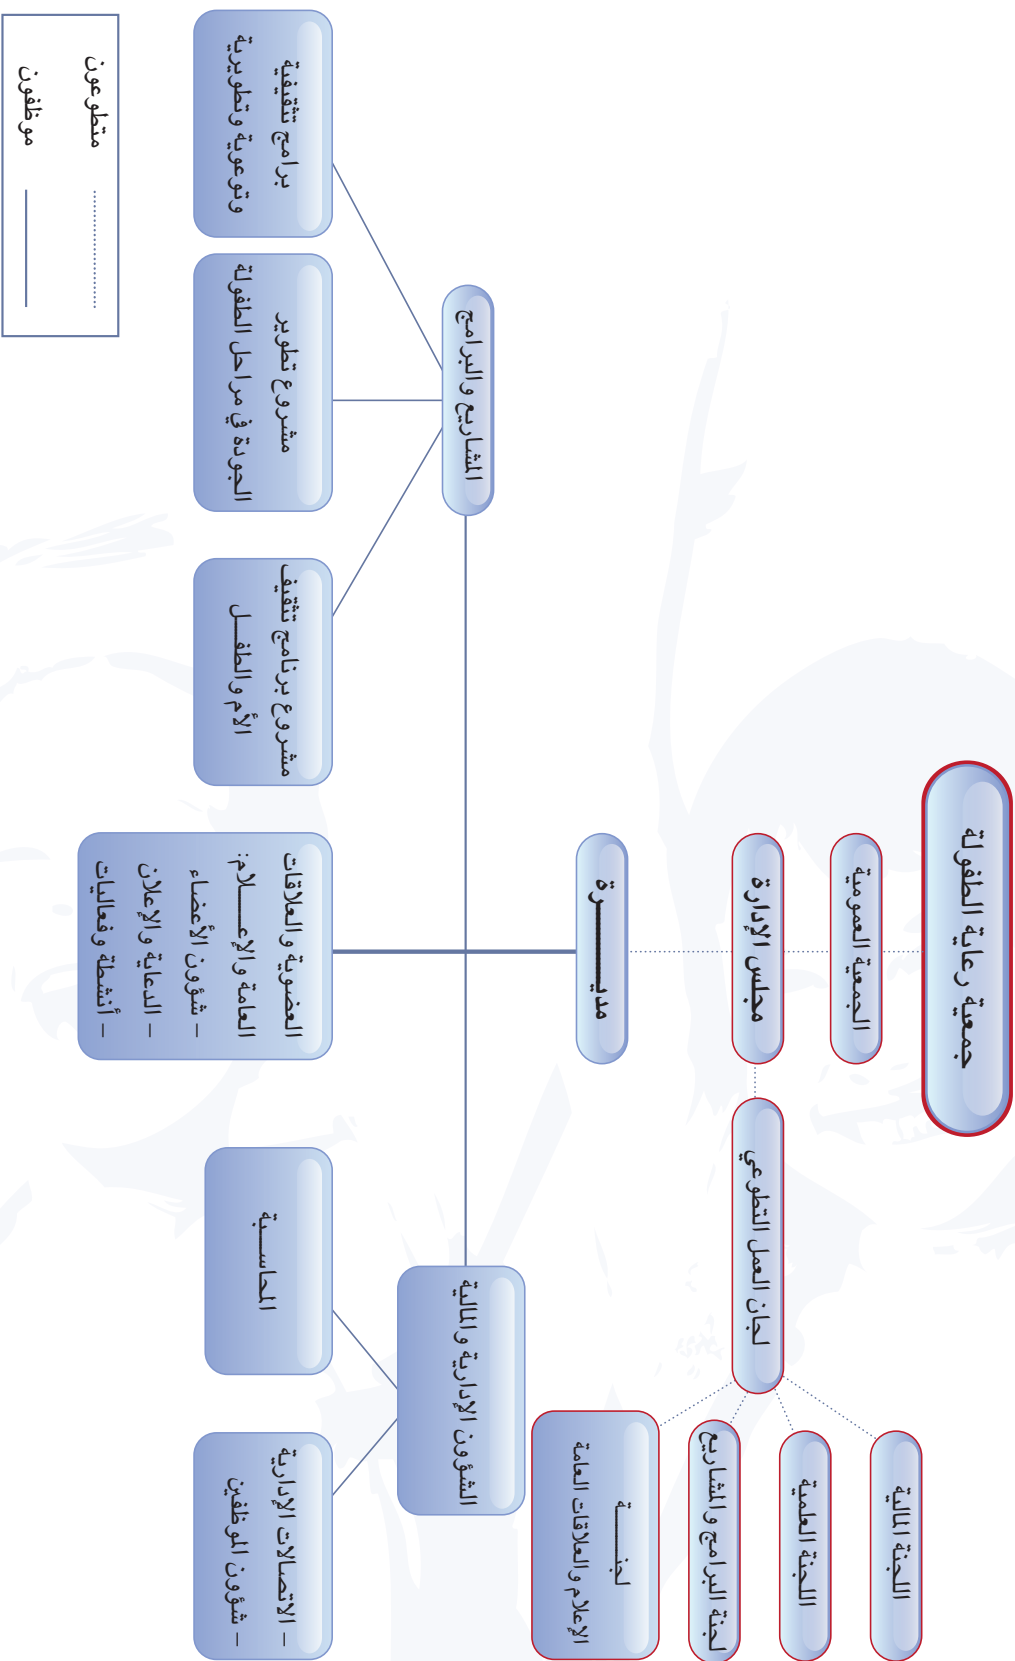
جمعية رعاية الطفولة

الجمعية العمومية

مجلس الإدارة

لجان العمل التطوعي

اللجنة المالية

اللجنة العلمية

لجنة البرامج والمشاريع

لجنـــة الإعلام والعلاقات العامة

مديـــــرة

المشاريع والبرامج

برامج تثقيفية وتوعوية وتطويرية

مشروع تطوير الجودة في مراحل الطفولة

مشروع برنامج تثقيف الأم والطفـل

العضوية والعلاقات العامة والإعــــلام:
– شؤون الأعضاء
– الدعاية والإعلان
– أنشطة وفعاليات

الشؤون الإدارية والمالية

المحاسـبة

– الاتصالات الإدارية
– شؤون الموظفين

متطوعون
موظفون